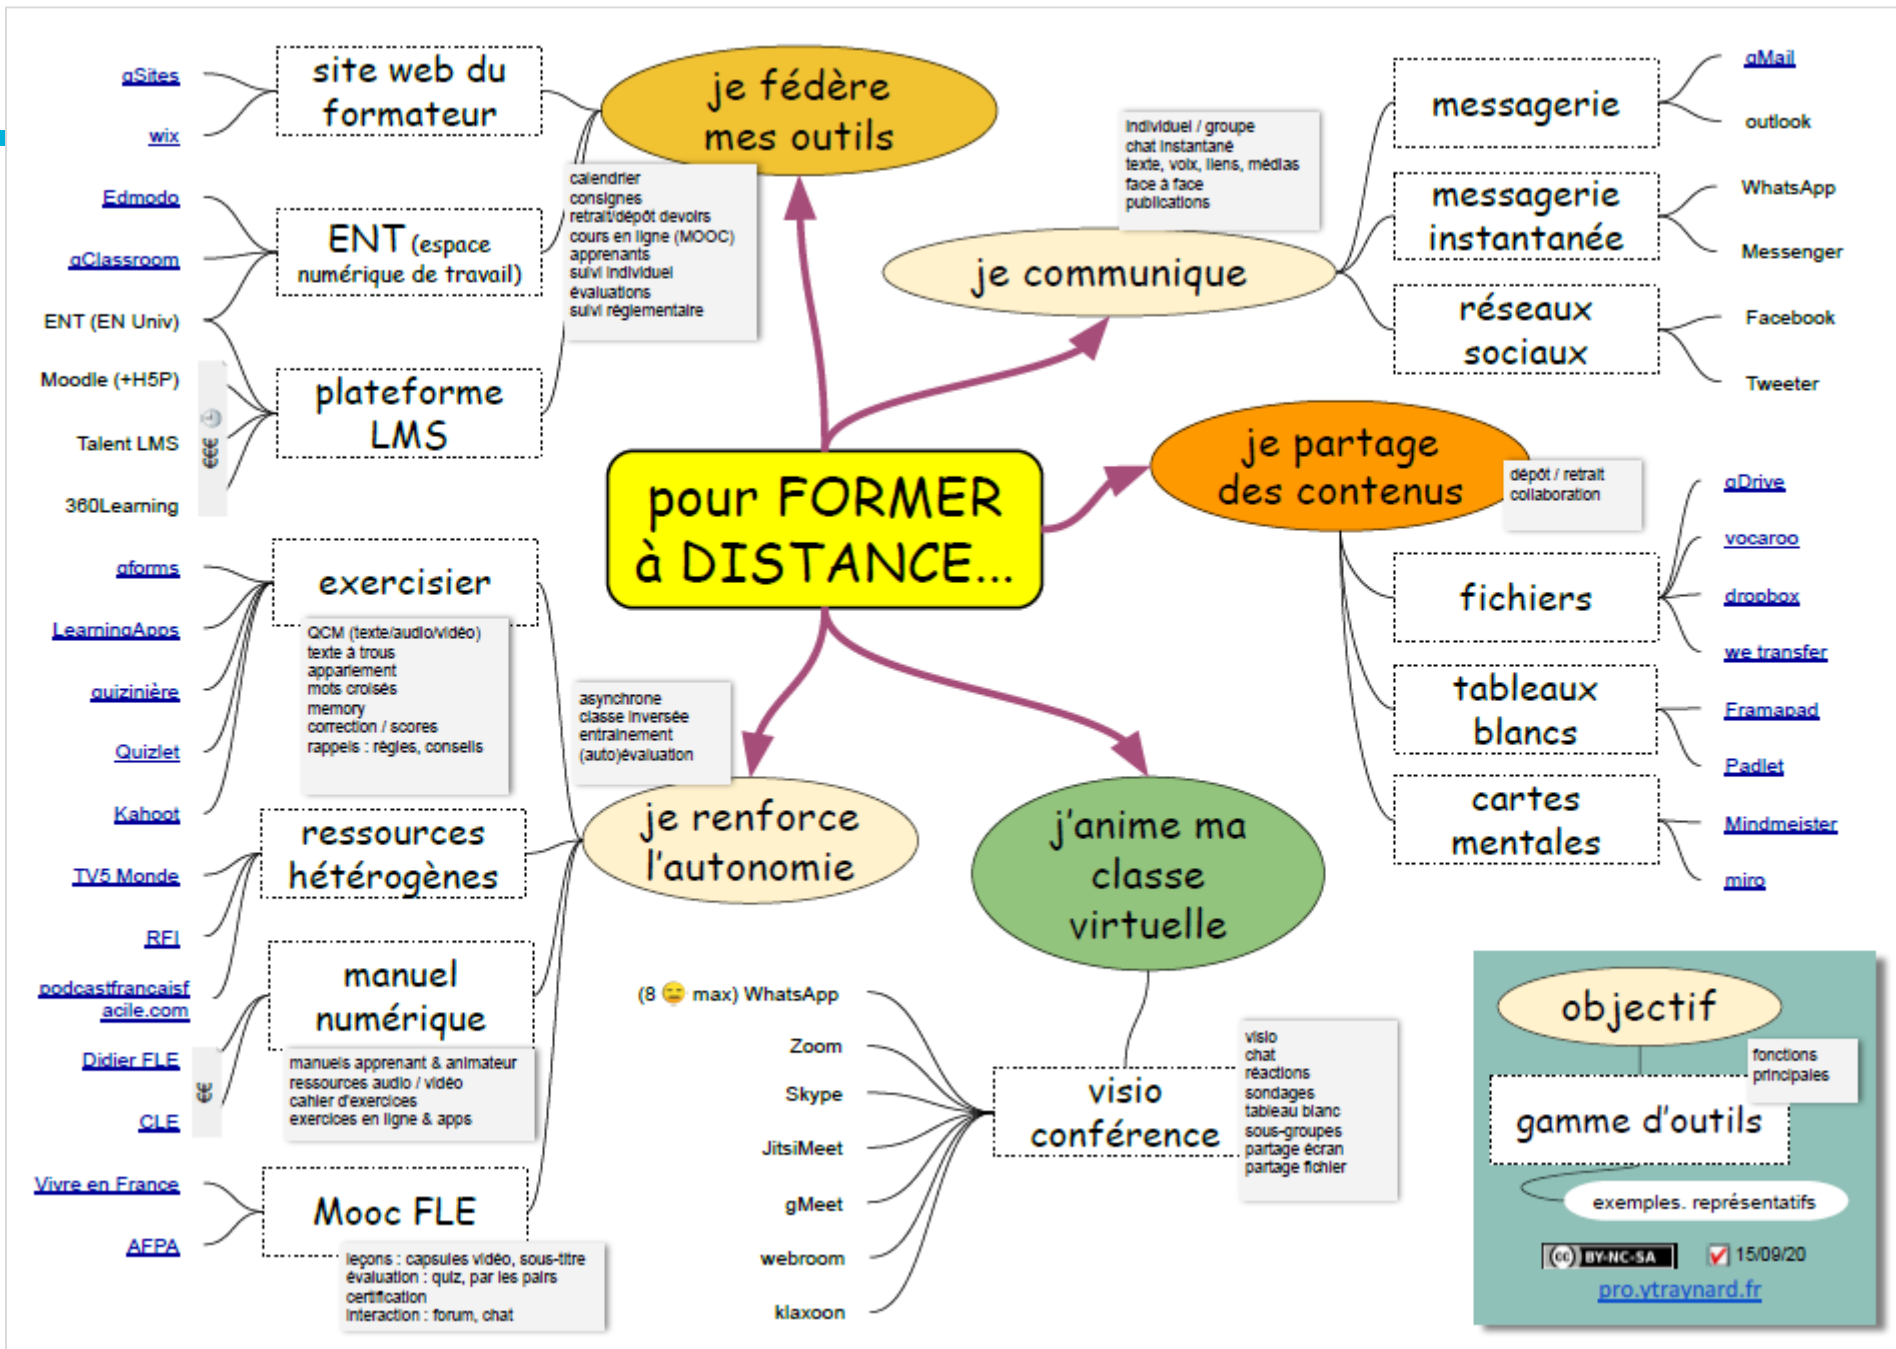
pour FORMER à DISTANCE...

je fédère mes outils

site web du formateur
gSites
wix

ENT (espace numérique de travail)
Edmodo
gClassroom
ENT (EN Univ)

plateforme LMS
Moodle (+H5P)
Talent LMS
360Learning

calendrier
consignes
retrait/dépôt devoirs
cours en ligne (MOOC)
apprenants
suivi individuel
évaluations
suivi réglementaire

je communique

individuel / groupe
chat instantané
texte, voix, liens, médias
face à face
publications

messagerie
gMail
outlook

messagerie instantanée
WhatsApp
Messenger

réseaux sociaux
Facebook
Tweeter

je partage des contenus

dépôt / retrait
collaboration

fichiers
gDrive
vocaroo
dropbox
we transfer

tableaux blancs
Framapad
Padlet

cartes mentales
Mindmeister
miro

je renforce l'autonomie

asynchrone
classe inversée
entraînement
(auto)évaluation

exercisier
gforms
LearningApps
quizinière
Quizlet
Kahoot

QCM (texte/audio/vidéo)
texte à trous
appariement
mots croisés
memory
correction / scores
rappels : règles, conseils

ressources hétérogènes
TV5 Monde
RFI
podcastfrancaisfacile.com

manuel numérique
Didier FLE
CLE

manuels apprenant & animateur
ressources audio / vidéo
cahier d'exercices
exercices en ligne & apps

Mooc FLE
Vivre en France
AFPA

leçons : capsules vidéo, sous-titre
évaluation : quiz, par les pairs
certification
interaction : forum, chat

j'anime ma classe virtuelle

visio conférence
(8 😓 max) WhatsApp
Zoom
Skype
JitsiMeet
gMeet
webroom
klaxoon

visio
chat
réactions
sondages
tableau blanc
sous-groupes
partage écran
partage fichier

objectif
fonctions principales
gamme d'outils
exemples. représentatifs
BY-NC-SA
15/09/20
pro.ytraynard.fr